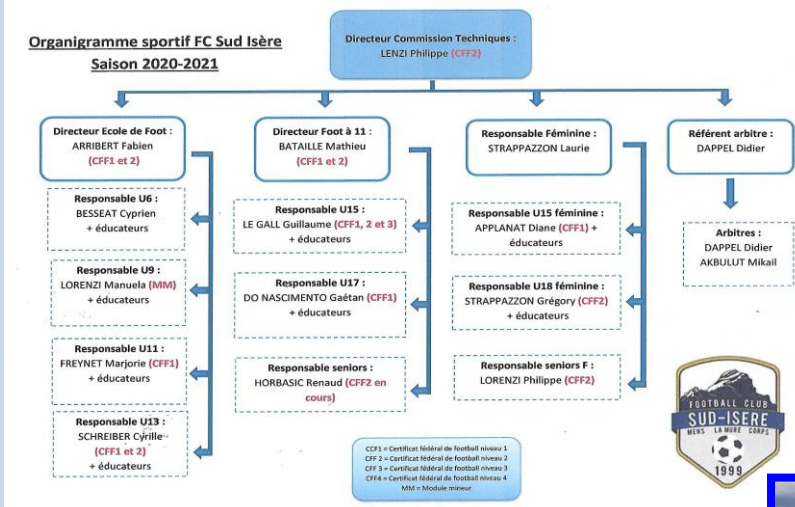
Organigramme sportif FC Sud Isère
Saison 2020-2021

Directeur Commission Techniques :
LENZI Philippe (CFF2)

Directeur Ecole de Foot :
ARRIBERT Fabien
(CFF1 et 2)

Responsable U6 :
BESSEAT Cyprien
+ éducateurs

Responsable U9 :
LORENZI Manuela (MM)
+ éducateurs

Responsable U11 :
FREYNET Marjorie (CFF1)
+ éducateurs

Responsable U13 :
SCHREIBER Cyrille
(CFF1 et 2)
+ éducateurs

Directeur Foot à 11 :
BATAILLE Mathieu
(CFF1 et 2)

Responsable U15 :
LE GALL Guillaume (CFF1, 2 et 3)
+ éducateurs

Responsable U17 :
DO NASCIMENTO Gaëtan (CFF1)
+ éducateurs

Responsable seniors :
HORBASIC Renaud (CFF2 en cours)

Responsable Féminine :
STRAPPAZZON Laurie

Responsable U15 féminine :
APPLANAT Diane (CFF1) + éducateurs

Responsable U18 féminine :
STRAPPAZZON Grégory (CFF2)
+ éducateurs

Responsable seniors F :
LORENZI Philippe (CFF2)

Référent arbitre :
DAPPEL Didier

Arbitres :
DAPPEL Didier
AKBULUT Mikail

CCF1 = Certificat fédéral de football niveau 1
CFF 2 = Certificat fédéral de football niveau 2
CFF 3 = Certificat fédéral de football niveau 3
CFF4 = Certificat fédéral de football niveau 4
MM = Module mineur

FOOTBALL CLUB
SUD-ISERE
MENS LA MURE CORPS
1999